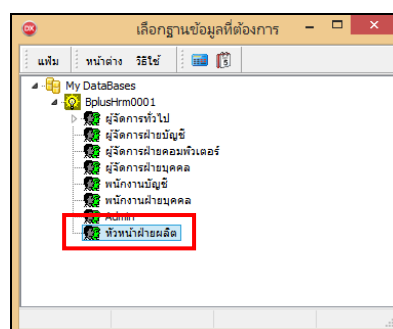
เลือกฐานข้อมูลที่ต้องการ

แฟ้ม หน้าต่าง วิธีใช้

My DataBases
BplusHrm0001
ผู้จัดการทั่วไป
ผู้จัดการฝ่ายบัญชี
ผู้จัดการฝ่ายคอมพิวเตอร์
ผู้จัดการฝ่ายบุคคล
พนักงานบัญชี
พนักงานฝ่ายบุคคล
Admin
หัวหน้าฝ่ายผลิต